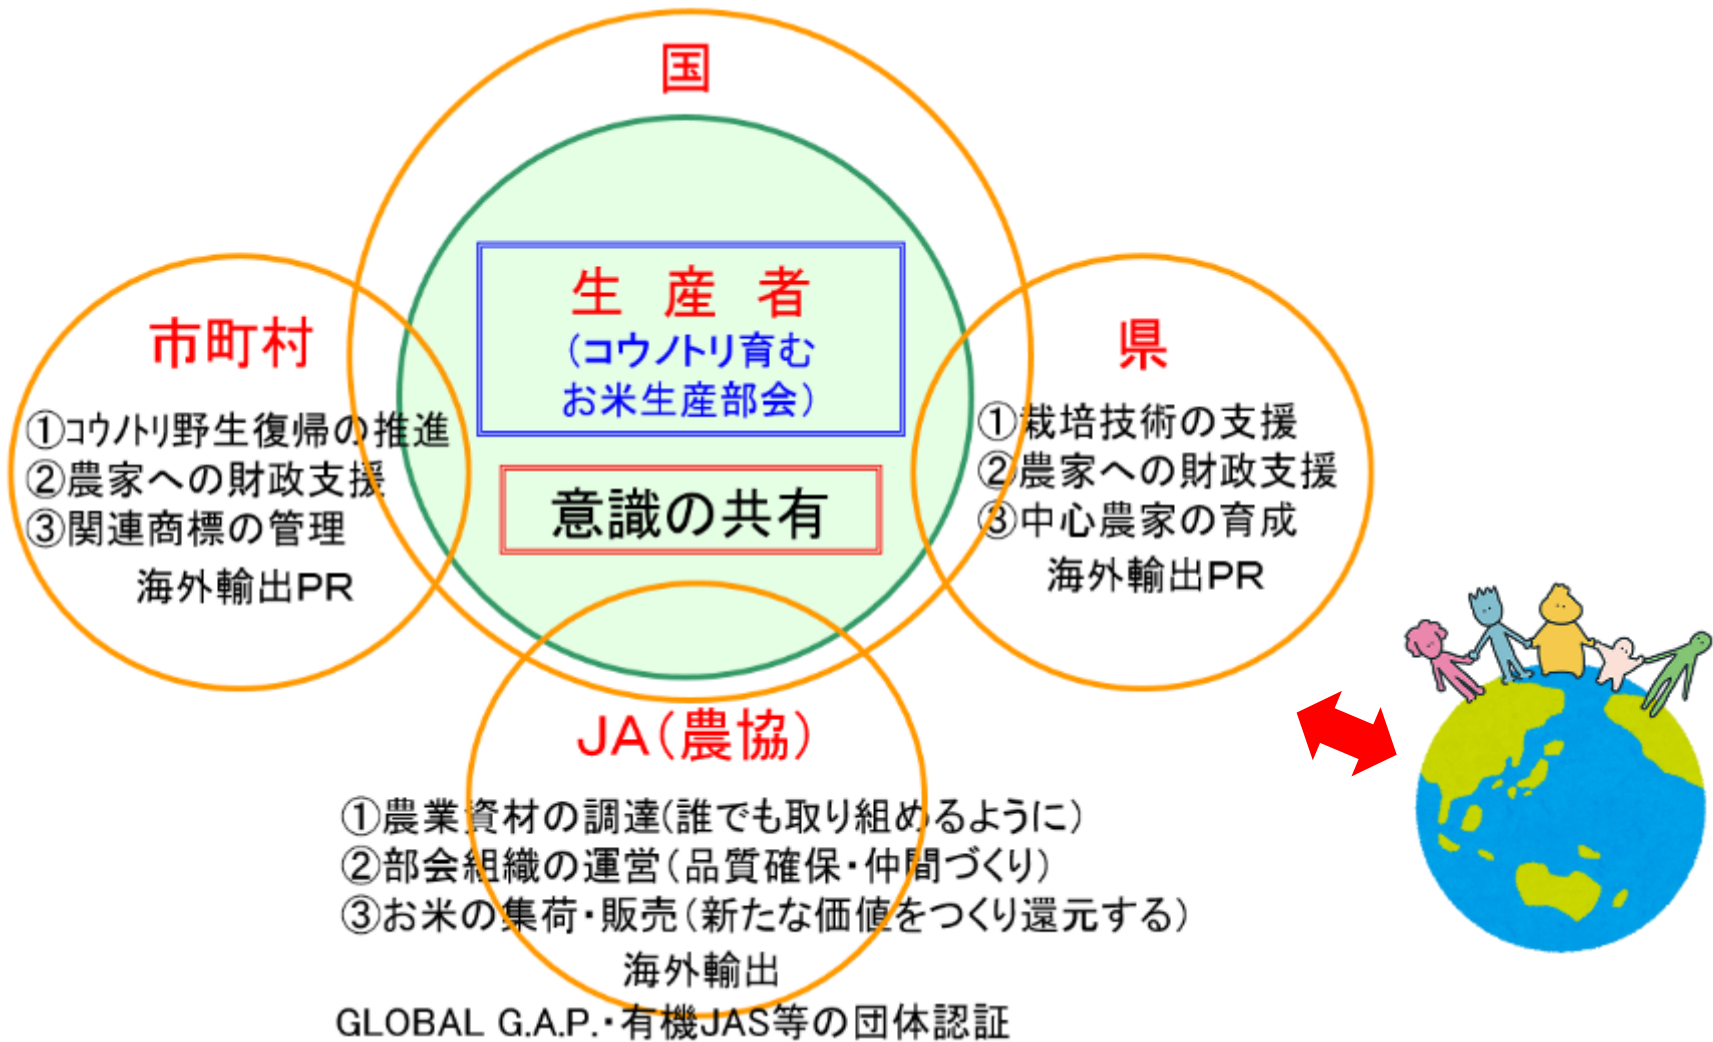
国

市町村

①コウノトリ野生復帰の推進
②農家への財政支援
③関連商標の管理
海外輸出PR

生　産　者
（コウノトリ育む
お米生産部会）

意識の共有

県

①栽培技術の支援
②農家への財政支援
③中心農家の育成
海外輸出PR

JA（農協）

①農業資材の調達（誰でも取り組めるように）
②部会組織の運営（品質確保・仲間づくり）
③お米の集荷・販売（新たな価値をつくり還元する）
海外輸出
GLOBAL G.A.P.・有機JAS等の団体認証